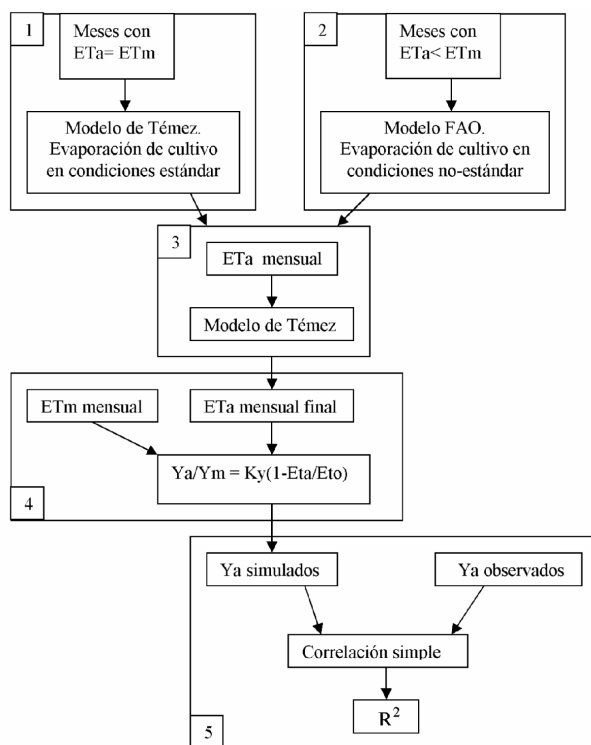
1

Meses con ETa= ETm

Modelo de Témez. Evaporación de cultivo en condiciones estándar

2

Meses con ETa< ETm

Modelo FAO. Evaporación de cultivo en condiciones no-estándar

3

ETa mensual

Modelo de Témez

ETm mensual

ETa mensual final

Ya/Ym = Ky(1-Eta/Eto)

4

Ya simulados

Ya observados

Correlación simple

$R^2$

5